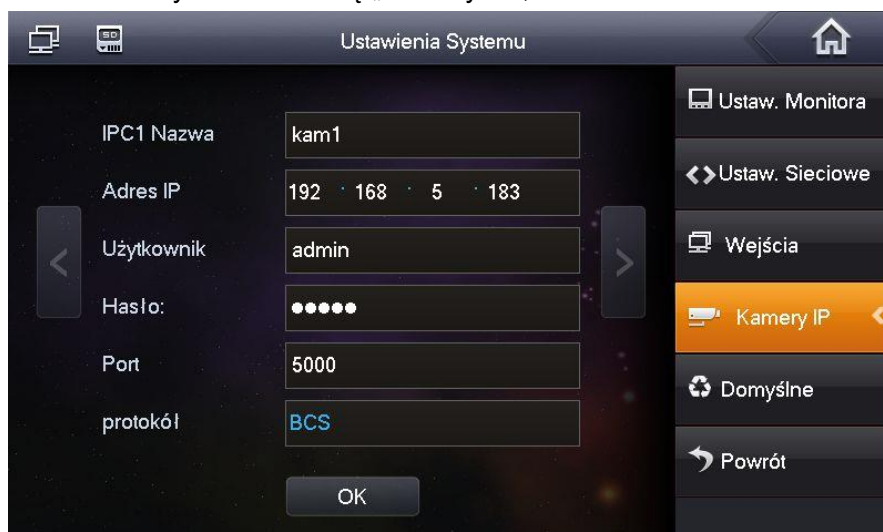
SD

Ustawienia Systemu

IPC1 Nazwa kam1

Adres IP 192 · 168 · 5 · 183

Użytkownik admin

Hasło: ●●●●●

Port 5000

protokół BCS

OK

Ustaw. Monitora

Ustaw. Sieciowe

Wejścia

Kamery IP

Domyślne

Powrót